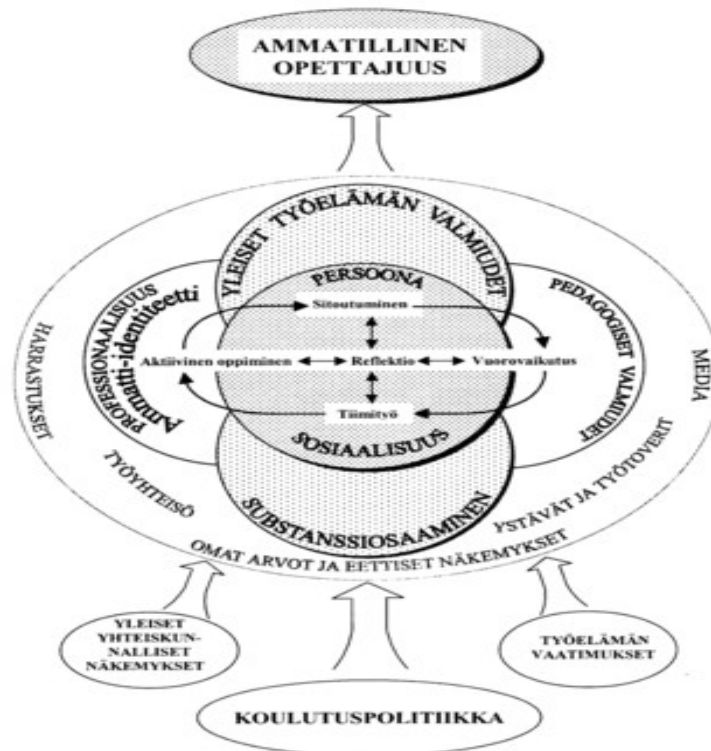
AMMATILLINEN OPETTAJUUS

YLEISET TYÖELÄMÄN VALMIUDET

PERSOONA

PROFESSIONAALISUUS

Ammatti-identiteetti

PEDAGOGISET VALMIUDET

Sitoutuminen

Aktiivinen oppiminen

Reflektio

Vuorovaikutus

Tiimityö

SOSIAALISUUS

SUBSTANSSIOSAAMINEN

HARRASTUKSET

MEDIA

TYÖYHTEISÖ

YSTÄVÄT JA TYÖTOVERIT

OMAT ARVOT JA EETTISET NÄKEMYKSET

YLEISET YHTEISKUNNALLISET NÄKEMYKSET

TYÖELÄMÄN VAATIMUKSET

KOULUTUSPOLITIIKKA